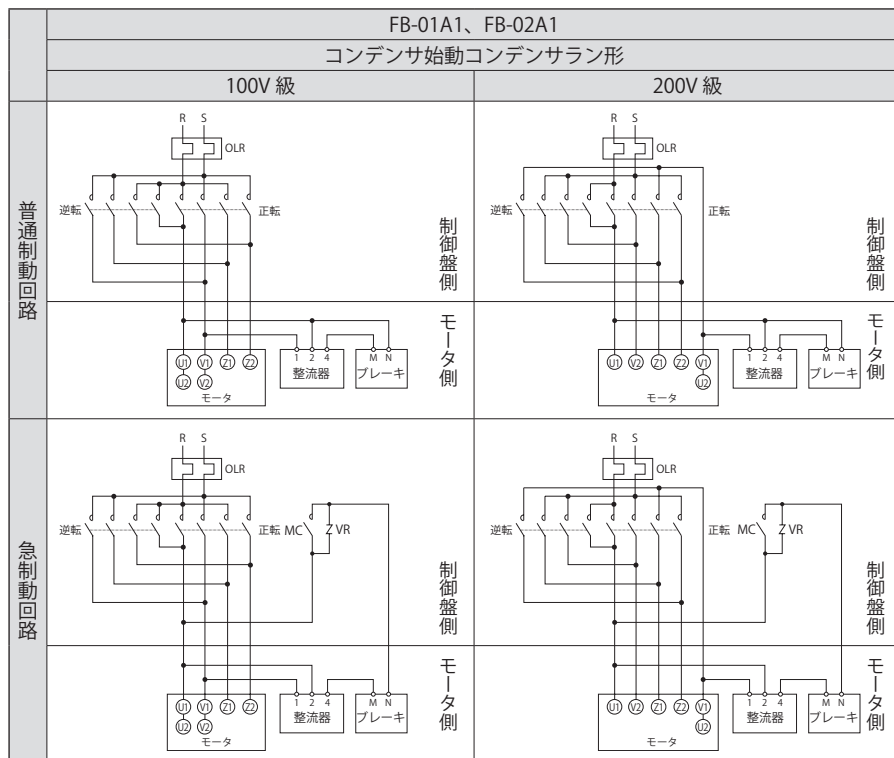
| | FB-01A1、FB-02A1 | |
|---|---|---|
| | コンデンサ始動コンデンサラン形 | |
| | 100V 級 | 200V 級 |
| 普通制動回路 | R S OLR 逆転 正転 制御盤側 モータ側 U1 V1 Z1 Z2 U2 V2 モータ 1 2 4 整流器 M N ブレーキ | R S OLR 逆転 正転 制御盤側 モータ側 U1 V2 Z1 Z2 V1 U2 モータ 1 2 4 整流器 M N ブレーキ |
| 急制動回路 | R S OLR 逆転 正転 MC Z VR 制御盤側 モータ側 U1 V1 Z1 Z2 U2 V2 モータ 1 2 4 整流器 M N ブレーキ | R S OLR 逆転 正転 MC Z VR 制御盤側 モータ側 U1 V2 Z1 Z2 V1 U2 モータ 1 2 4 整流器 M N ブレーキ |